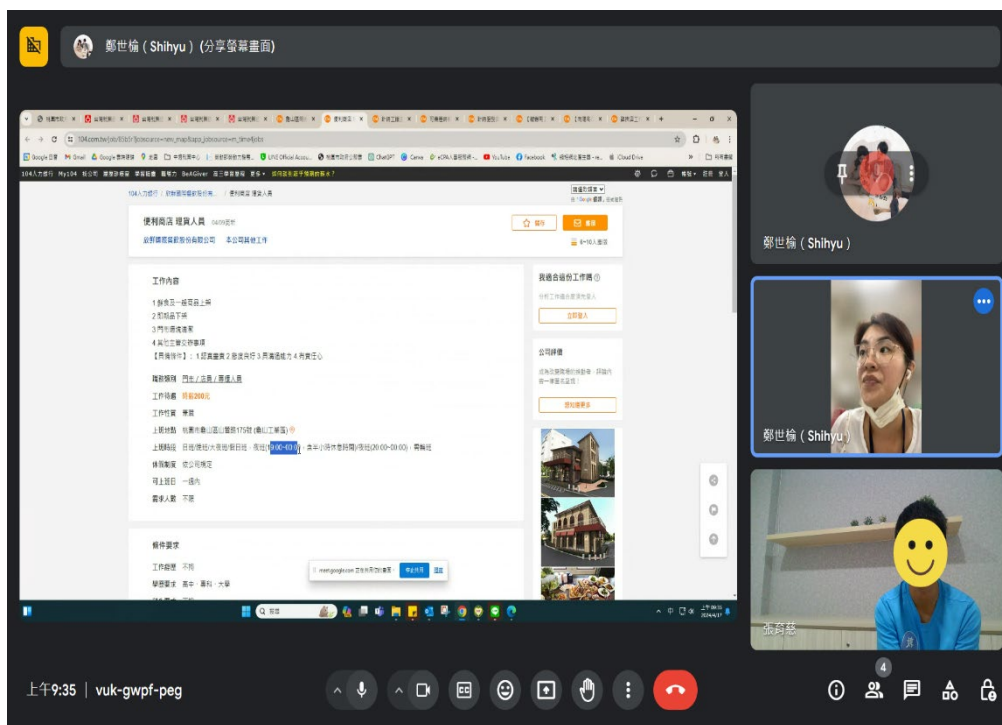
鄭世榆（Shihyu）(分享螢幕畫面)

104.com.tw/job/

104人力銀行 / 超商門市人員 / 便利商店 理貨人員

便利商店 理貨人員 04/09更新

統一超商股份有限公司 本公司其他工作

應徵

工作內容

1.整理及上架商品
2.協助品下架
3.門市環境清潔
4.其他主管交辦事項
【用人條件】：1.認真負責 2.身體良好 3.具溝通能力 4.有責任心

職務類別 門市／店員／專櫃人員

工作待遇 時薪200元

工作性質 兼職

上班地點 桃園市龜山區

上班時段 日班 (09:00~03:00)

休假制度 依公司規定

可上班日 一週內

需求人數 不限

我適合這份工作嗎

立即登入

公司評價

條件要求

工作經歷 不拘

學歷要求 高中、專科、大學

meet.google.com 正在共用你的畫面。 停止共用 隱藏

鄭世榆（Shihyu）

鄭世榆（Shihyu）

張莉慈

上午9:35 | vuk-gwpf-peg

4